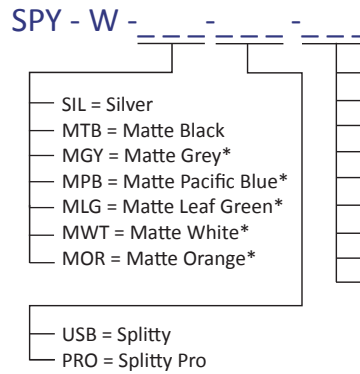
SPY - W - _ _ _ - _ _ _ - _ _ _

SIL = Silver
MTB = Matte Black
MGY = Matte Grey*
MPB = Matte Pacific Blue*
MLG = Matte Leaf Green*
MWT = Matte White*
MOR = Matte Orange*

USB = Splitty
PRO = Splitty Pro